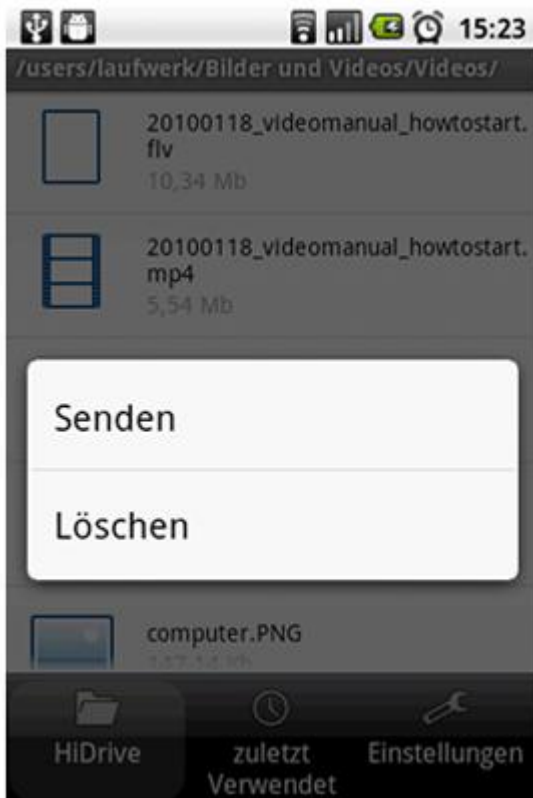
15:23

/users/laufwerk/Bilder und Videos/Videos/

20100118_videomanual_howtostart.flv
10,34 Mb

20100118_videomanual_howtostart.mp4
5,54 Mb

Senden

Löschen

computer.PNG
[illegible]

HiDrive

zuletzt Verwendet

Einstellungen